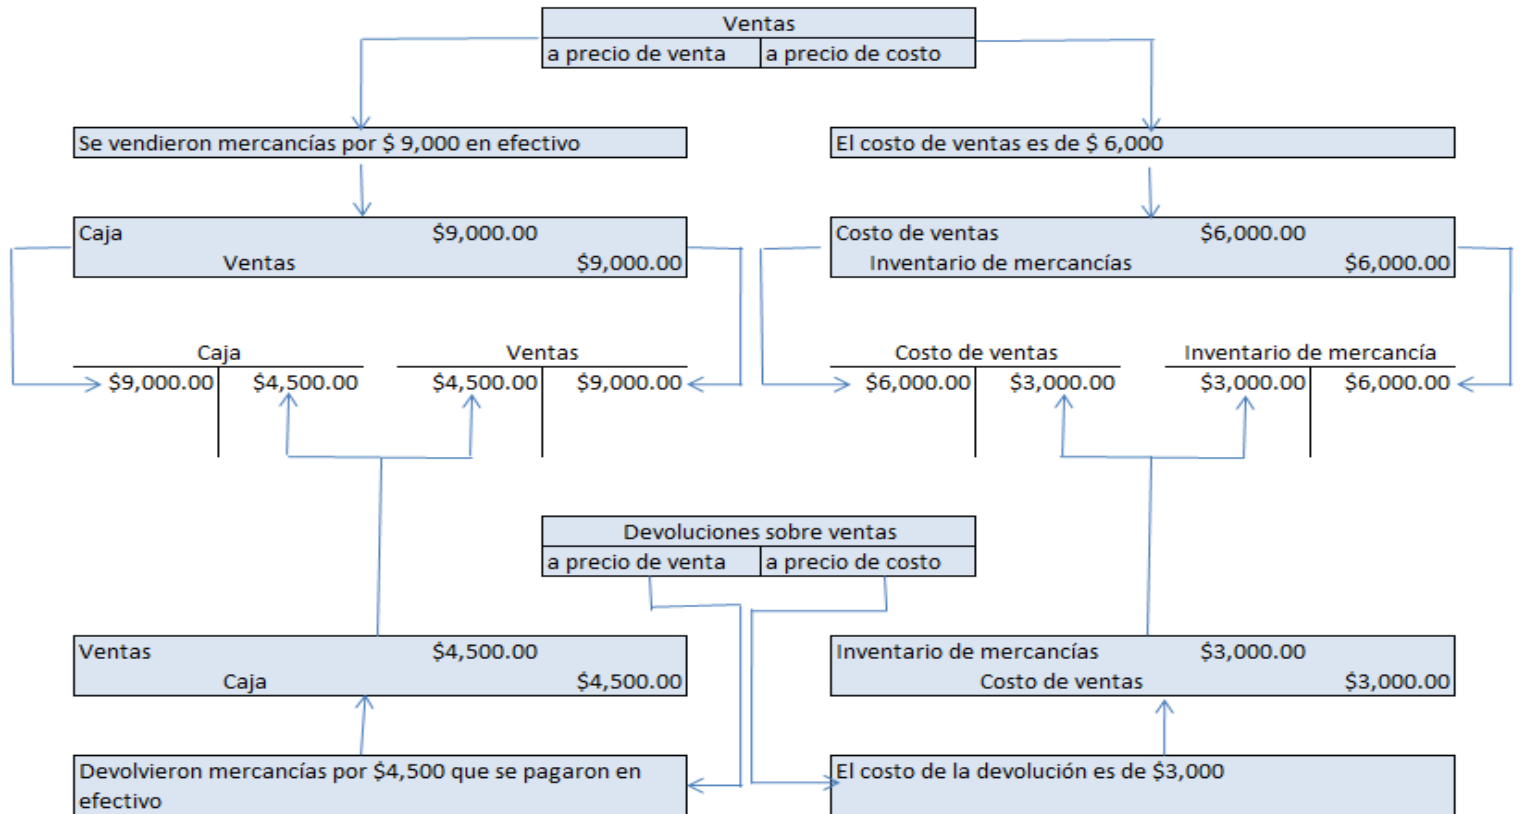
Ventas

| a precio de venta | a precio de costo |
|---|---|

Se vendieron mercancías por $ 9,000 en efectivo

Caja $9,000.00
Ventas $9,000.00

Caja

| $9,000.00 | $4,500.00 |
|---|---|

Ventas

| $4,500.00 | $9,000.00 |
|---|---|

El costo de ventas es de $ 6,000

Costo de ventas $6,000.00
Inventario de mercancías $6,000.00

Costo de ventas

| $6,000.00 | $3,000.00 |
|---|---|

Inventario de mercancía

| $3,000.00 | $6,000.00 |
|---|---|

Devoluciones sobre ventas

| a precio de venta | a precio de costo |
|---|---|

Ventas $4,500.00
Caja $4,500.00

Inventario de mercancías $3,000.00
Costo de ventas $3,000.00

Devolvieron mercancías por $4,500 que se pagaron en efectivo

El costo de la devolución es de $3,000